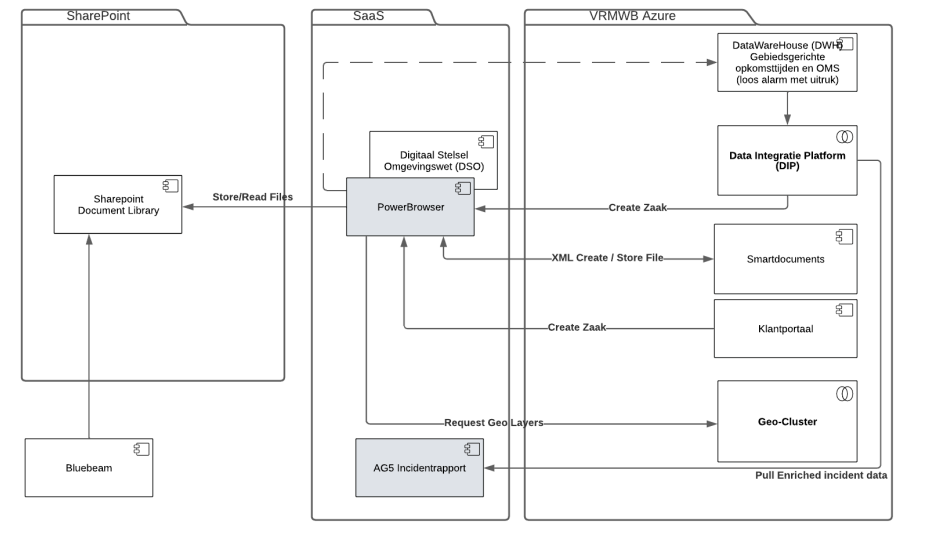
SharePoint

SaaS

VRMWB Azure

DataWareHouse (DWH) Gebiedsgerichte opkomsttijden en OMS (loos alarm met uitruk)

Digitaal Stelsel Omgevingswet (DSO)

Data Integratie Platform (DIP)

Sharepoint Document Library

Store/Read Files

PowerBrowser

Create Zaak

XML Create / Store File

Smartdocuments

Create Zaak

Klantportaal

Request Geo Layers

Geo-Cluster

Bluebeam

AG5 Incidentrapport

Pull Enriched incident data